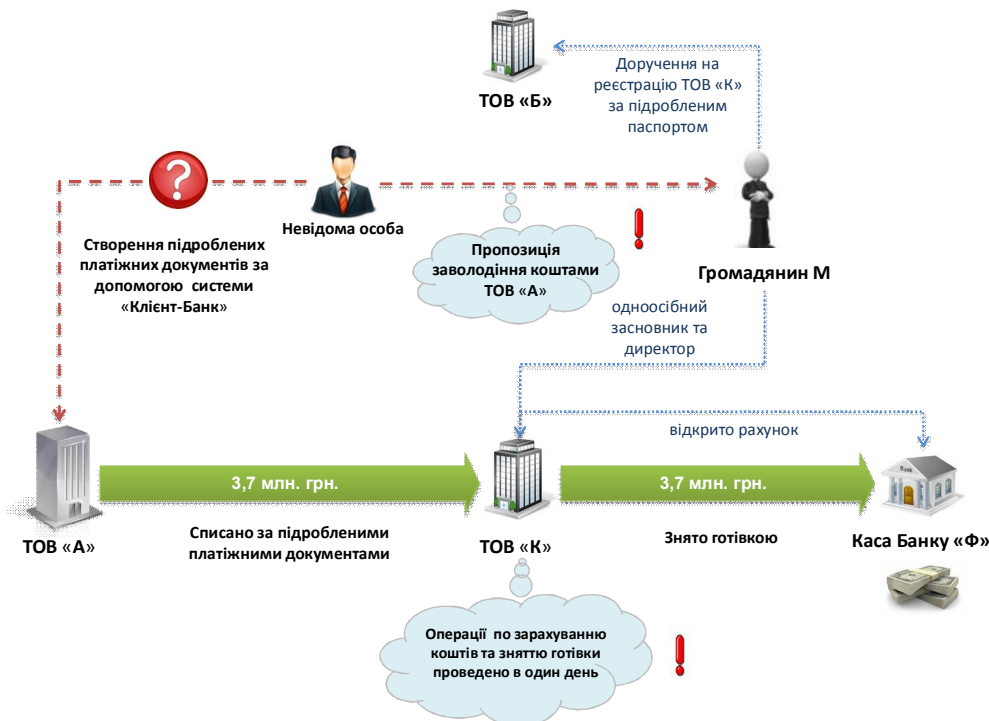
ТОВ «Б»

Доручення на реєстрацію ТОВ «К» за підробленим паспортом

Невідома особа

Створення підроблених платіжних документів за допомогою системи «Клієнт-Банк»

Пропозиція заволодіння коштами ТОВ «А»

!

Громадянин М

одноосібний засновник та директор

відкрито рахунок

3,7 млн. грн.

3,7 млн. грн.

ТОВ «А»

Списано за підробленими платіжними документами

ТОВ «К»

Знято готівкою

Bank

Каса Банку «Ф»

Операції по зарахуванню коштів та зняттю готівки проведено в один день

!